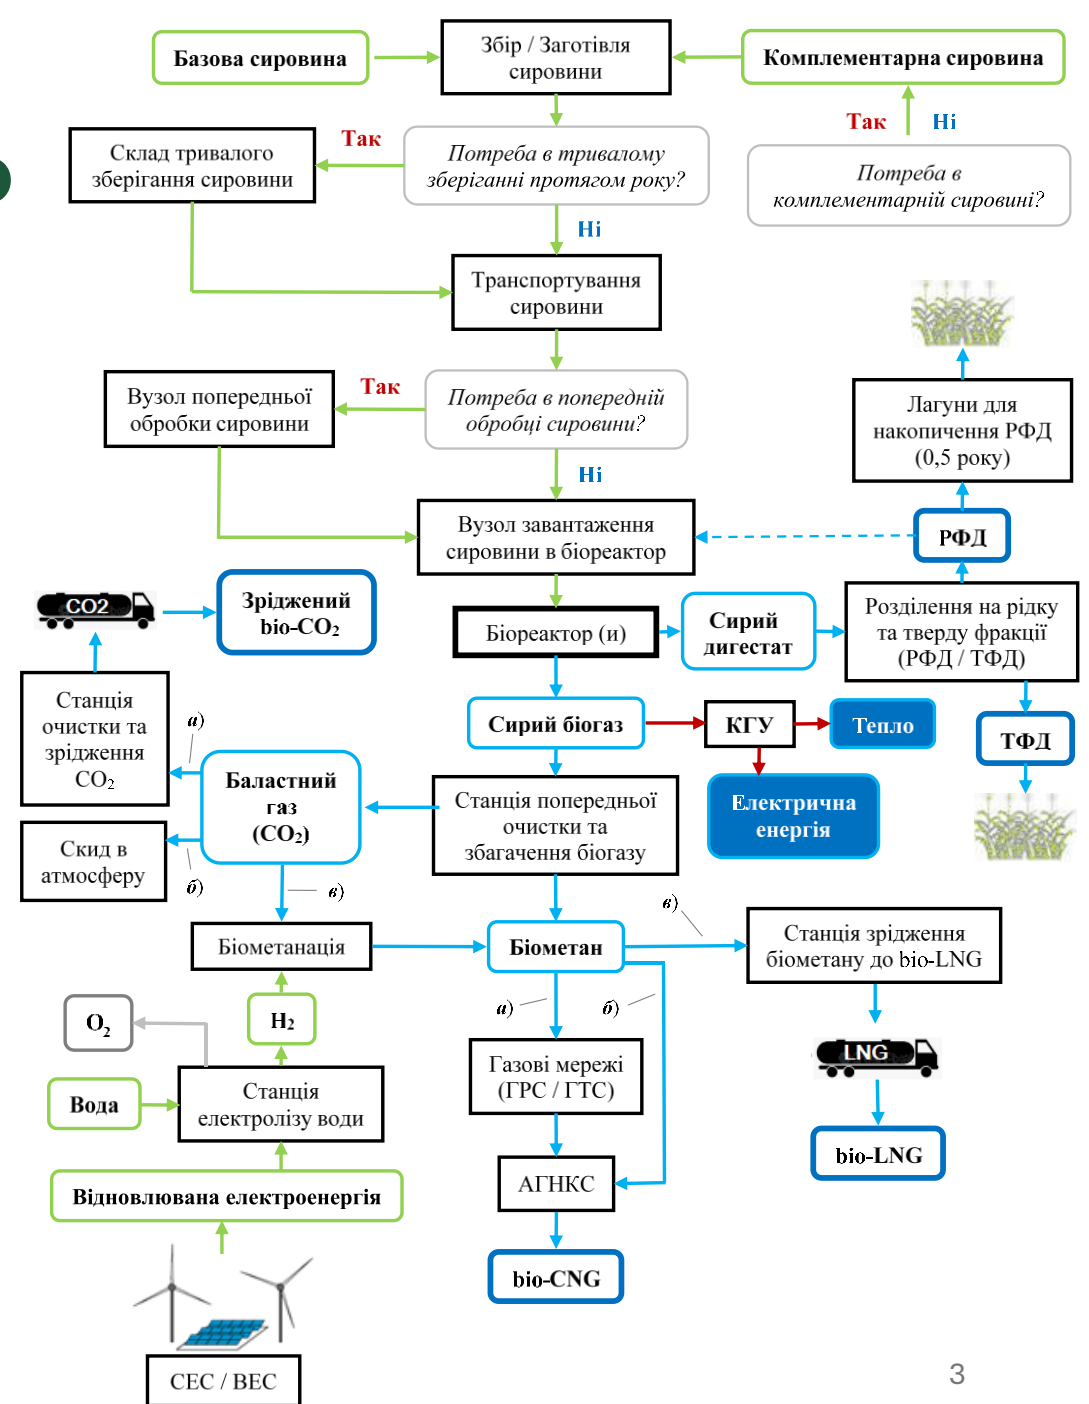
Базова сировина

Збір / Заготівля сировини

Комплементарна сировина

Так

Ні

Склад тривалого зберігання сировини

Так

Потреба в тривалому зберіганні протягом року?

Потреба в комплементарній сировині?

Ні

Транспортування сировини

Вузол попередньої обробки сировини

Так

Потреба в попередній обробці сировини?

Лагуни для накопичення РФД (0,5 року)

Ні

Вузол завантаження сировини в біореактор

РФД

CO2

Зріджений bio-CO₂

Біореактор (и)

Сирий дигестат

Розділення на рідку та тверду фракції (РФД / ТФД)

Станція очистки та зрідження CO₂

а)

Сирий біогаз

КГУ

Тепло

ТФД

Баластний газ (CO₂)

Станція попередньої очистки та збагачення біогазу

Електрична енергія

Скид в атмосферу

б)

в)

в)

Біометанація

Біометан

Станція зрідження біометану до bio-LNG

O₂

H₂

а)

б)

LNG

Вода

Станція електролізу води

Газові мережі (ГРС / ГТС)

АГНКС

bio-LNG

Відновлювана електроенергія

bio-CNG

СЕС / ВЕС

3